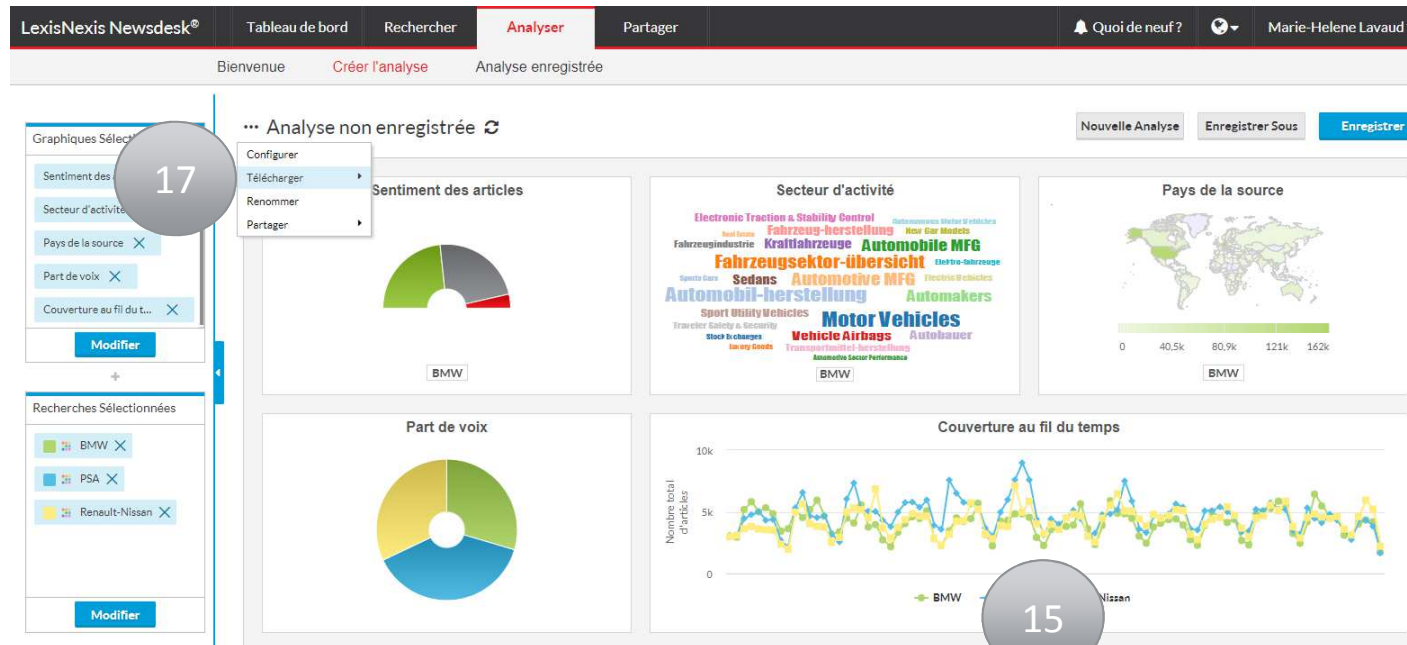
LexisNexis Newsdesk® | Tableau de bord | Rechercher | Analyser | Partager | Quoi de neuf ? | Marie-Helene Lavaud

Bienvenue | Créer l'analyse | Analyse enregistrée

Graphiques Sélect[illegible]

17

Sentiment des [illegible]

Secteur d'activité

Pays de la source ✕

Part de voix ✕

Couverture au fil du t... ✕

Modifier

+

Recherches Sélectionnées

BMW ✕

PSA ✕

Renault-Nissan ✕

Modifier

··· Analyse non enregistrée

Configurer
Télécharger
Renommer
Partager

Nouvelle Analyse | Enregistrer Sous | Enregistrer

Sentiment des articles

BMW

Secteur d'activité

Electronic Traction & Stability Control
Autonomous Motor Vehicles
Real Estate
Fahrzeug-herstellung
New Car Models
Fahrzeugindustrie
Kraftfahrzeuge
Automobile MFG
Fahrzeugsektor-übersicht
Elektro-fahrzeuge
Sports Cars
Sedans
Automotive MFG
Electric Vehicles
Automobil-herstellung
Automakers
Sport Utility Vehicles
Traveler Safety & Security
Motor Vehicles
Stock Exchanges
Vehicle Airbags
Autobauer
Luxury Goods
Transportmittel-herstellung
Automotive Sector Performance

BMW

Pays de la source

0 | 40,5k | 80,9k | 121k | 162k

BMW

Part de voix

Couverture au fil du temps

10k
5k
0

Nombre total d'articles

BMW
15
Nissan